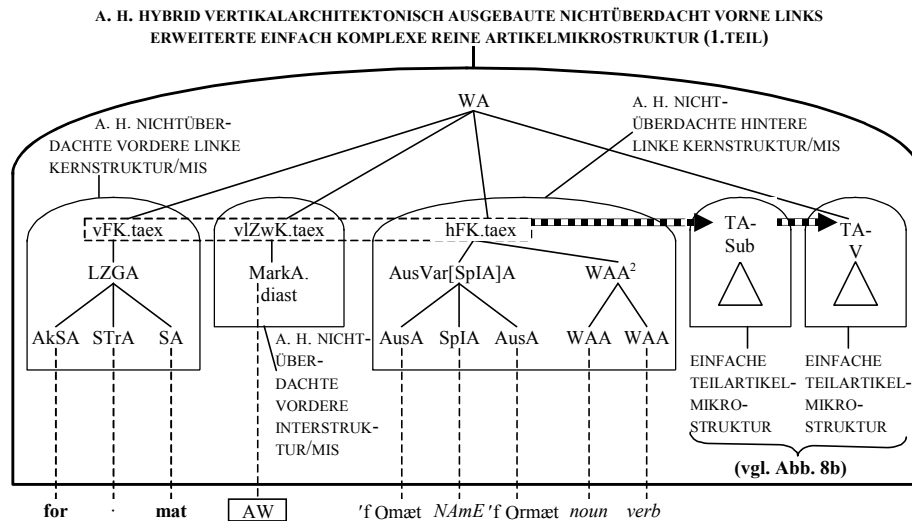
A. H. HYBRID VERTIKALARCHITEKTONISCH AUSGEBAUTE NICHTÜBERDACHT VORNE LINKS ERWEITERTE EINFACH KOMPLEXE REINE ARTIKELMIKROSTRUKTUR (1.TEIL)

WA

A. H. NICHTÜBERDACHTE VORDERE LINKE KERNSTRUKTUR/MIS

A. H. NICHTÜBERDACHTE HINTERE LINKE KERNSTRUKTUR/MIS

vFK.taex

vlZwK.taex

hFK.taex

TA-Sub

TA-V

LZGA

MarkA. diast

AusVar[SpIA]A

WAA$^2$

AkSA

STrA

SA

A. H. NICHTÜBERDACHTE VORDERE INTERSTRUKTUR/MIS

AusA

SpIA

AusA

WAA

WAA

EINFACHE TEILARTIKELMIKROSTRUKTUR

EINFACHE TEILARTIKELMIKROSTRUKTUR

(vgl. Abb. 8b)

for

·

mat

AW

ˈf Ɔmæt

NAmE ˈf Ɔrmæt

noun

verb